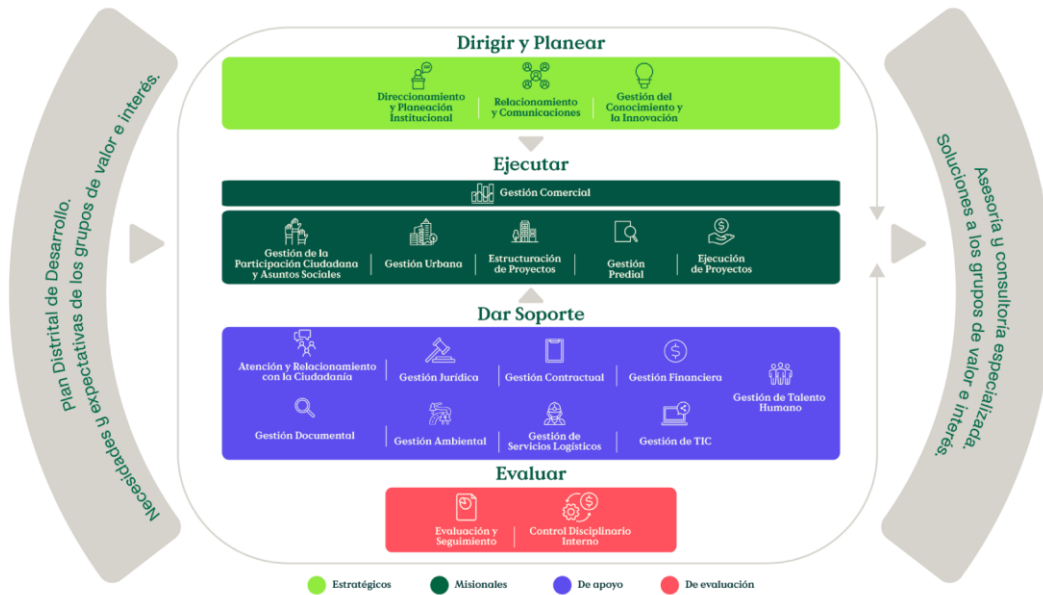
Plan Distrital de Desarrollo.
Necesidades y expectativas de los grupos de valor e interés.

Dirigir y Planear

Direccionamiento y Planeación Institucional

Relacionamiento y Comunicaciones

Gestión del Conocimiento y la Innovación

Ejecutar

Gestión Comercial

Gestión de la Participación Ciudadana y Asuntos Sociales

Gestión Urbana

Estructuración de Proyectos

Gestión Predial

Ejecución de Proyectos

Dar Soporte

Atención y Relacionamiento con la Ciudadanía

Gestión Jurídica

Gestión Contractual

Gestión Financiera

Gestión de Talento Humano

Gestión Documental

Gestión Ambiental

Gestión de Servicios Logísticos

Gestión de TIC

Evaluar

Evaluación y Seguimiento

Control Disciplinario Interno

Asesoría y consultoría especializada.
Soluciones a los grupos de valor e interés.

Estratégicos
Misionales
De apoyo
De evaluación